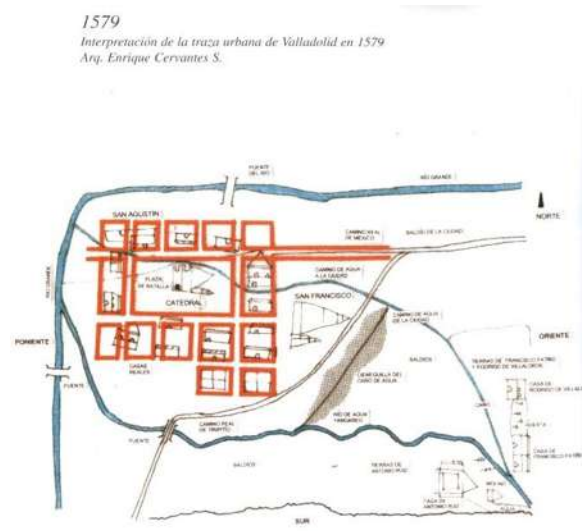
1579
Interpretación de la traza urbana de Valladolid en 1579
Arq. Enrique Cervantes S.

PUENTE DEL RIO
RIO GRANDE
NORTE
SAN AGUSTIN
CAMINO REAL DE MEXICO
BALDIO DE LA CIUDAD
PLAZA DE BATALLA
CATEDRAL
CAMINO DE AGUA A LA CIUDAD
SAN FRANCISCO
CAMINO DE AGUA DE LA CIUDAD
ORIENTE
PONIENTE
CASAS REALES
BALDIOS
TIERRAS DE FRANCISCO PATIÑO Y RODRIGO DE VILLALOBOS
CASA DE RODRIGO DE VILLALOBOS
PUENTE
ACEQUIA DEL CAÑO DE AGUA
RIO DE AGUA TARDARES
CASA DE FRANCISCO PATIÑO
PUENTE
CAMINO REAL DE PAMATO
BALDIOS
TIERRAS DE ANTONIO RUIZ
CASA DE ANTONIO RUIZ
RIO MT
SUR
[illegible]